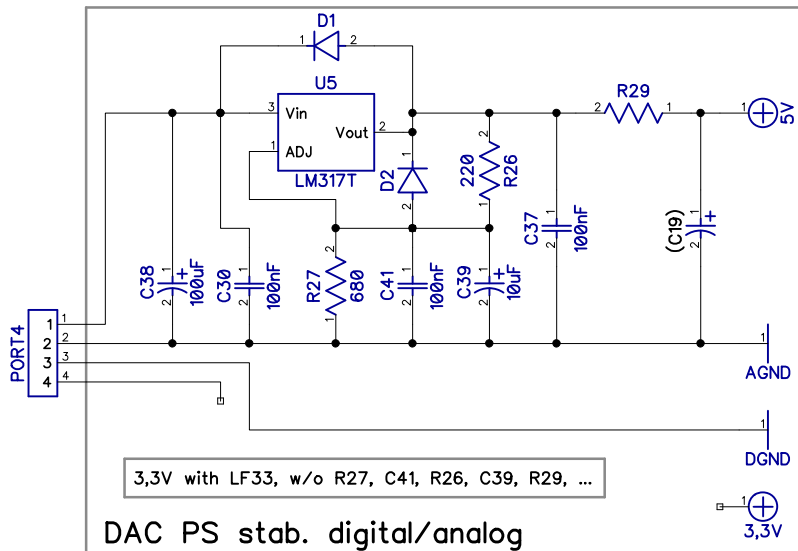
D1
1 2
U5
3 Vin
Vout 2
1 ADJ
LM317T
R29
2 1
1 5V
D2
1
2
220
R26
2
1
C37
100nF
1
2
(C19)
+
C38
+
100uF
1
2
C30
100nF
1
2
R27
680
2
1
C41
100nF
1
2
C39
+
10uF
1
2
PORT4
1 1
2 2
3 3
4 4
1
AGND
1
DGND
3,3V with LF33, w/o R27, C41, R26, C39, R29, ...
1
3,3V
DAC PS stab. digital/analog